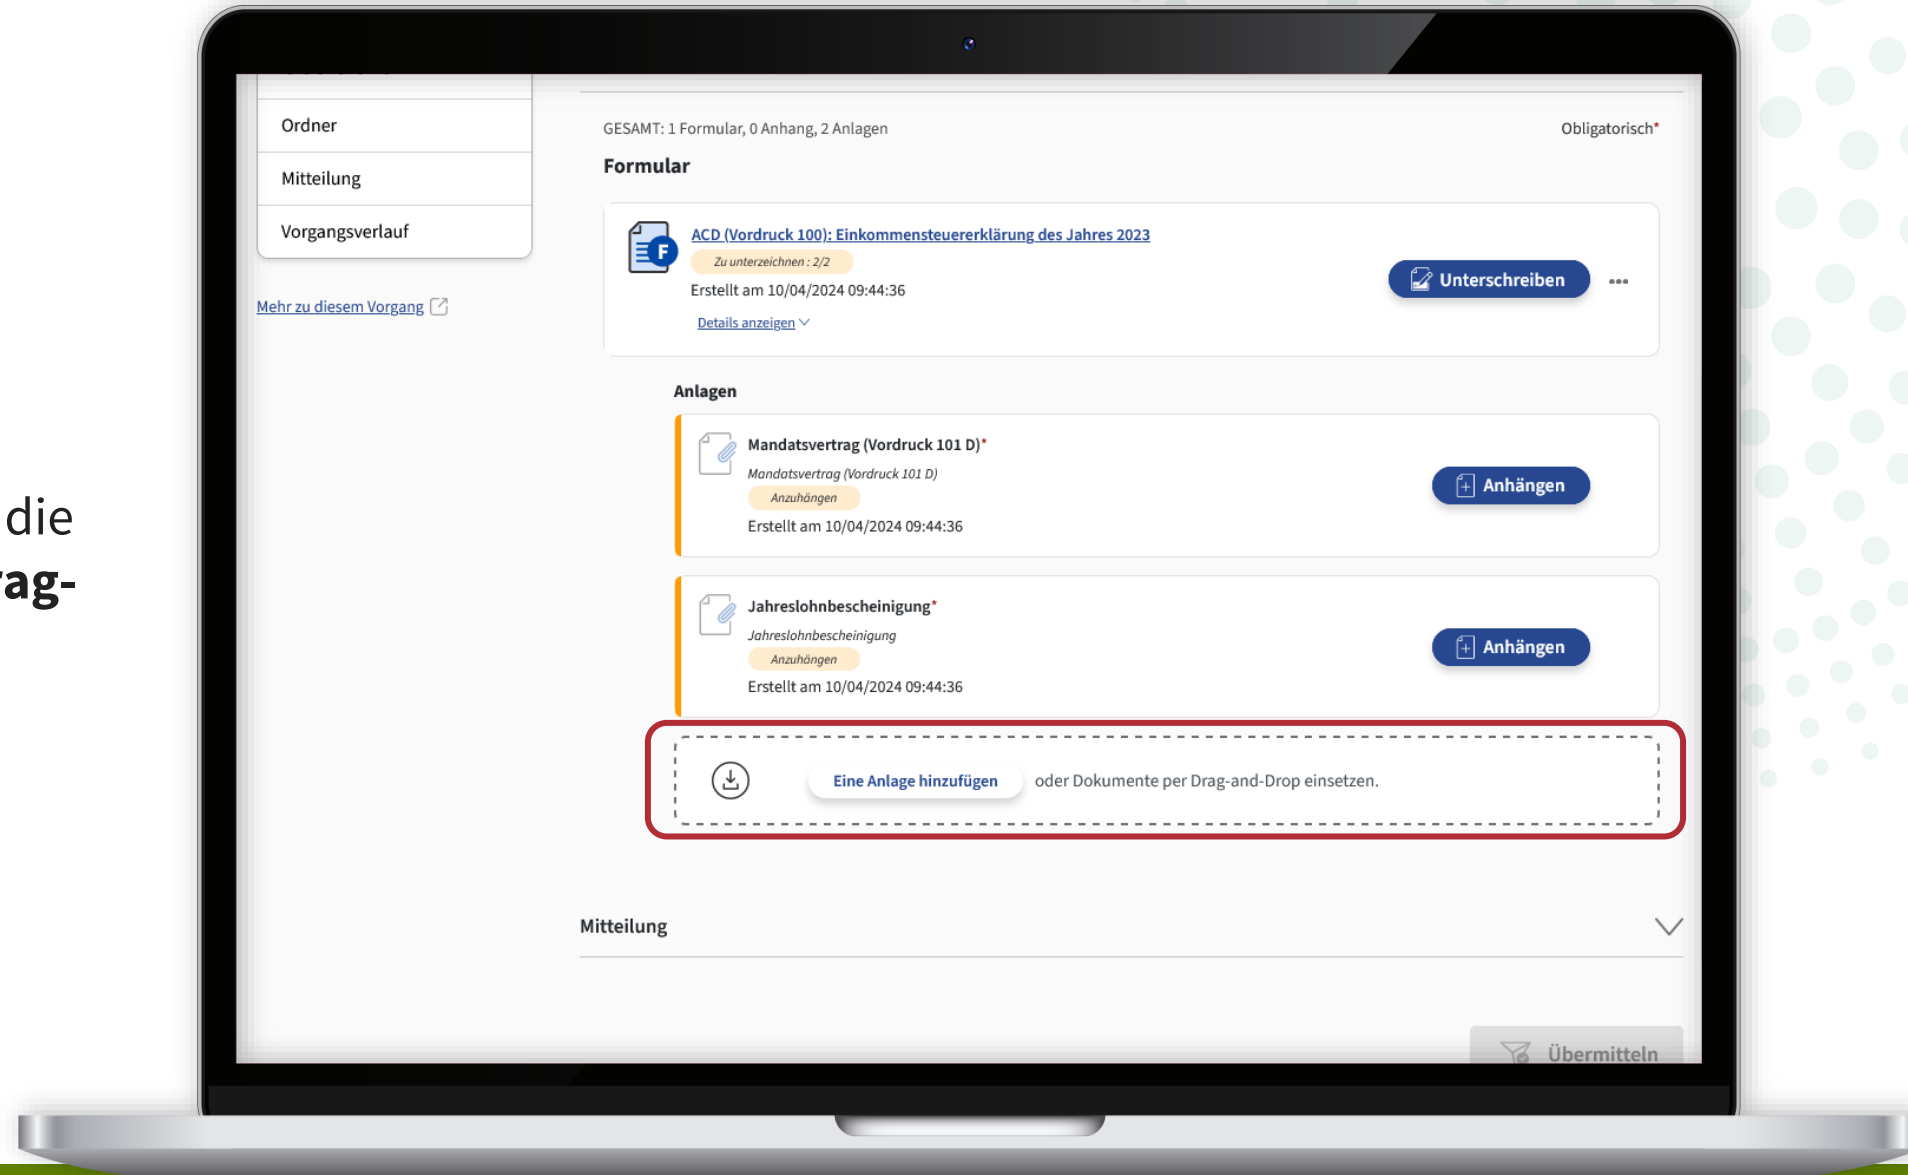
die
ag-

Ordner
Mitteilung
Vorgangsverlauf

Mehr zu diesem Vorgang

GESAMT: 1 Formular, 0 Anhang, 2 Anlagen

Obligatorisch*

Formular

ACD (Vordruck 100): Einkommensteuererklärung des Jahres 2023
Zu unterzeichnen : 2/2
Erstellt am 10/04/2024 09:44:36
Details anzeigen

Unterschreiben

Anlagen

Mandatsvertrag (Vordruck 101 D)*
Mandatsvertrag (Vordruck 101 D)
Anzuhängen
Erstellt am 10/04/2024 09:44:36

Anhängen

Jahreslohnbescheinigung*
Jahreslohnbescheinigung
Anzuhängen
Erstellt am 10/04/2024 09:44:36

Anhängen

Eine Anlage hinzufügen oder Dokumente per Drag-and-Drop einsetzen.

Mitteilung

Übermitteln